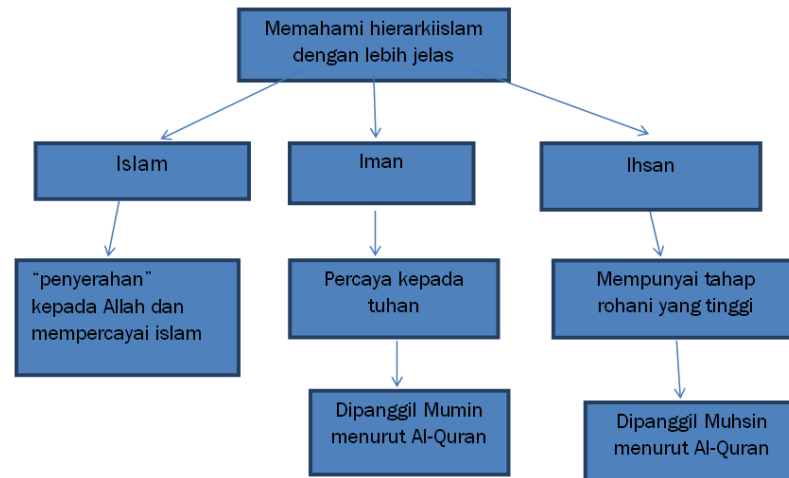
Memahami hierarkiislam dengan lebih jelas

Islam

Iman

Ihsan

“penyerahan” kepada Allah dan mempercayai islam

Percaya kepada tuhan

Mempunyai tahap rohani yang tinggi

Dipanggil Mumin menurut Al-Quran

Dipanggil Muhsin menurut Al-Quran